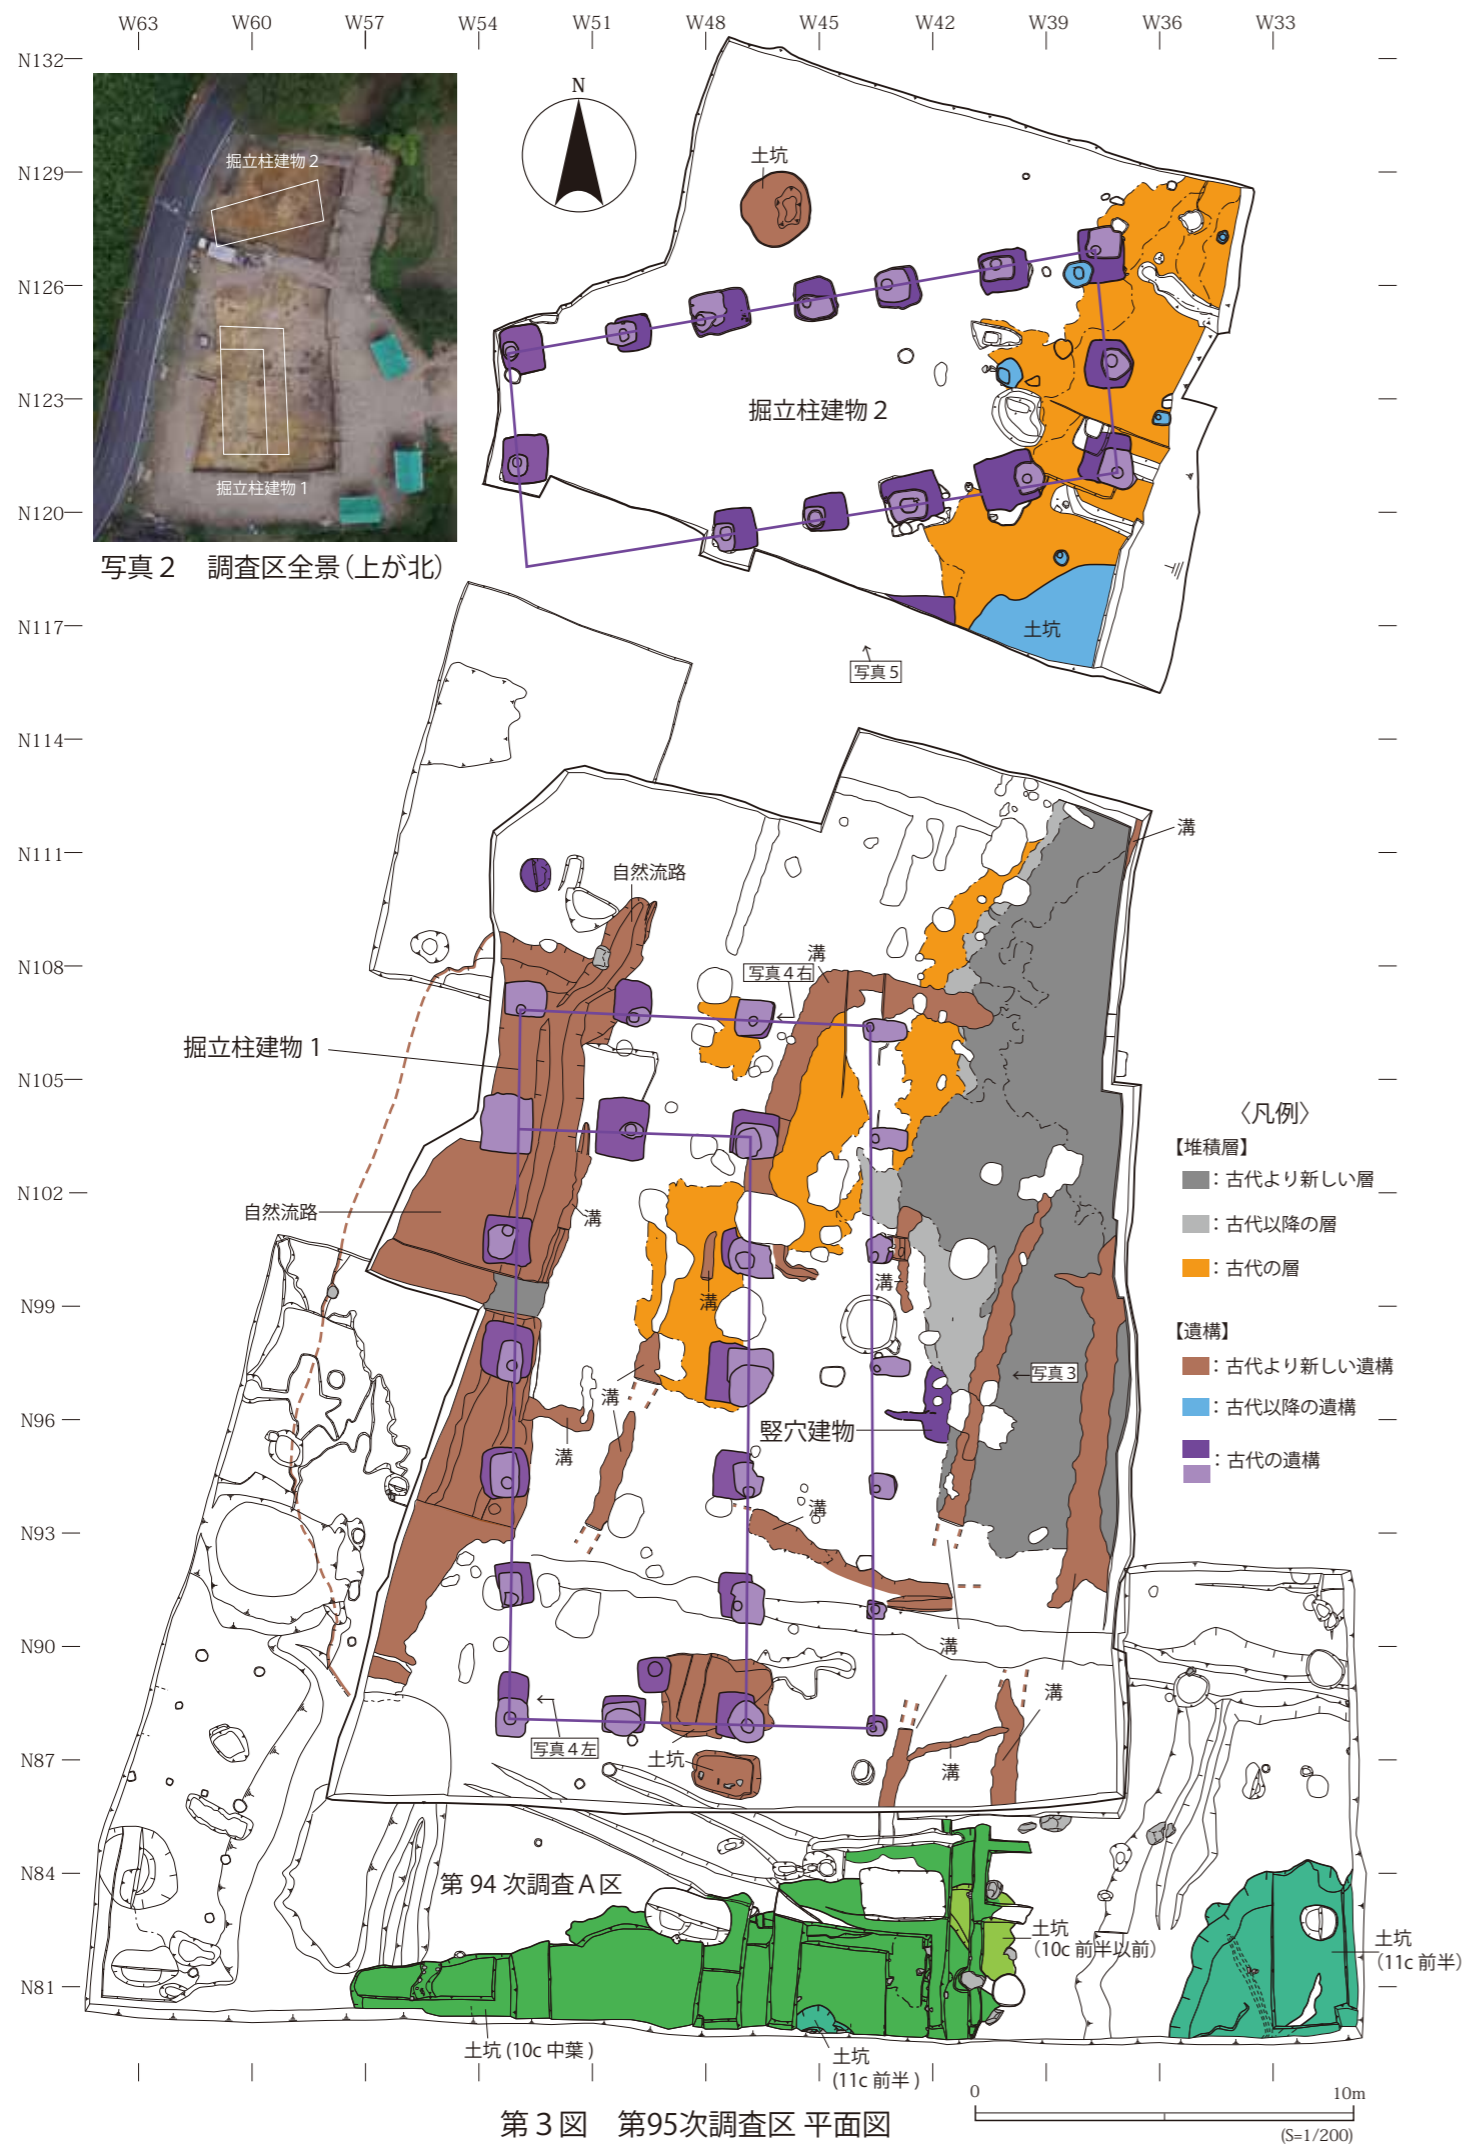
W63 W60 W57 W54 W51 W48 W45 W42 W39 W36 W33

N132
N129
N126
N123
N120
N117
N114
N111
N108
N105
N102
N99
N96
N93
N90
N87
N84
N81

掘立柱建物２
掘立柱建物１
写真２　調査区全景（上が北）

N

土坑
掘立柱建物２
土坑
写真５

溝
自然流路
溝
写真４右
掘立柱建物１
自然流路
溝
溝
溝
溝
溝
写真３
竪穴建物
溝
溝
溝
溝
写真４左
土坑
第 94 次調査Ａ区
土坑
（10c 前半以前）
土坑
（11c 前半）
土坑（10c 中葉）
土坑
（11c 前半）

〈凡例〉
【堆積層】
：古代より新しい層
：古代以降の層
：古代の層
【遺構】
：古代より新しい遺構
：古代以降の遺構
：古代の遺構

0　10m
(S=1/200)

第３図　第95次調査区 平面図